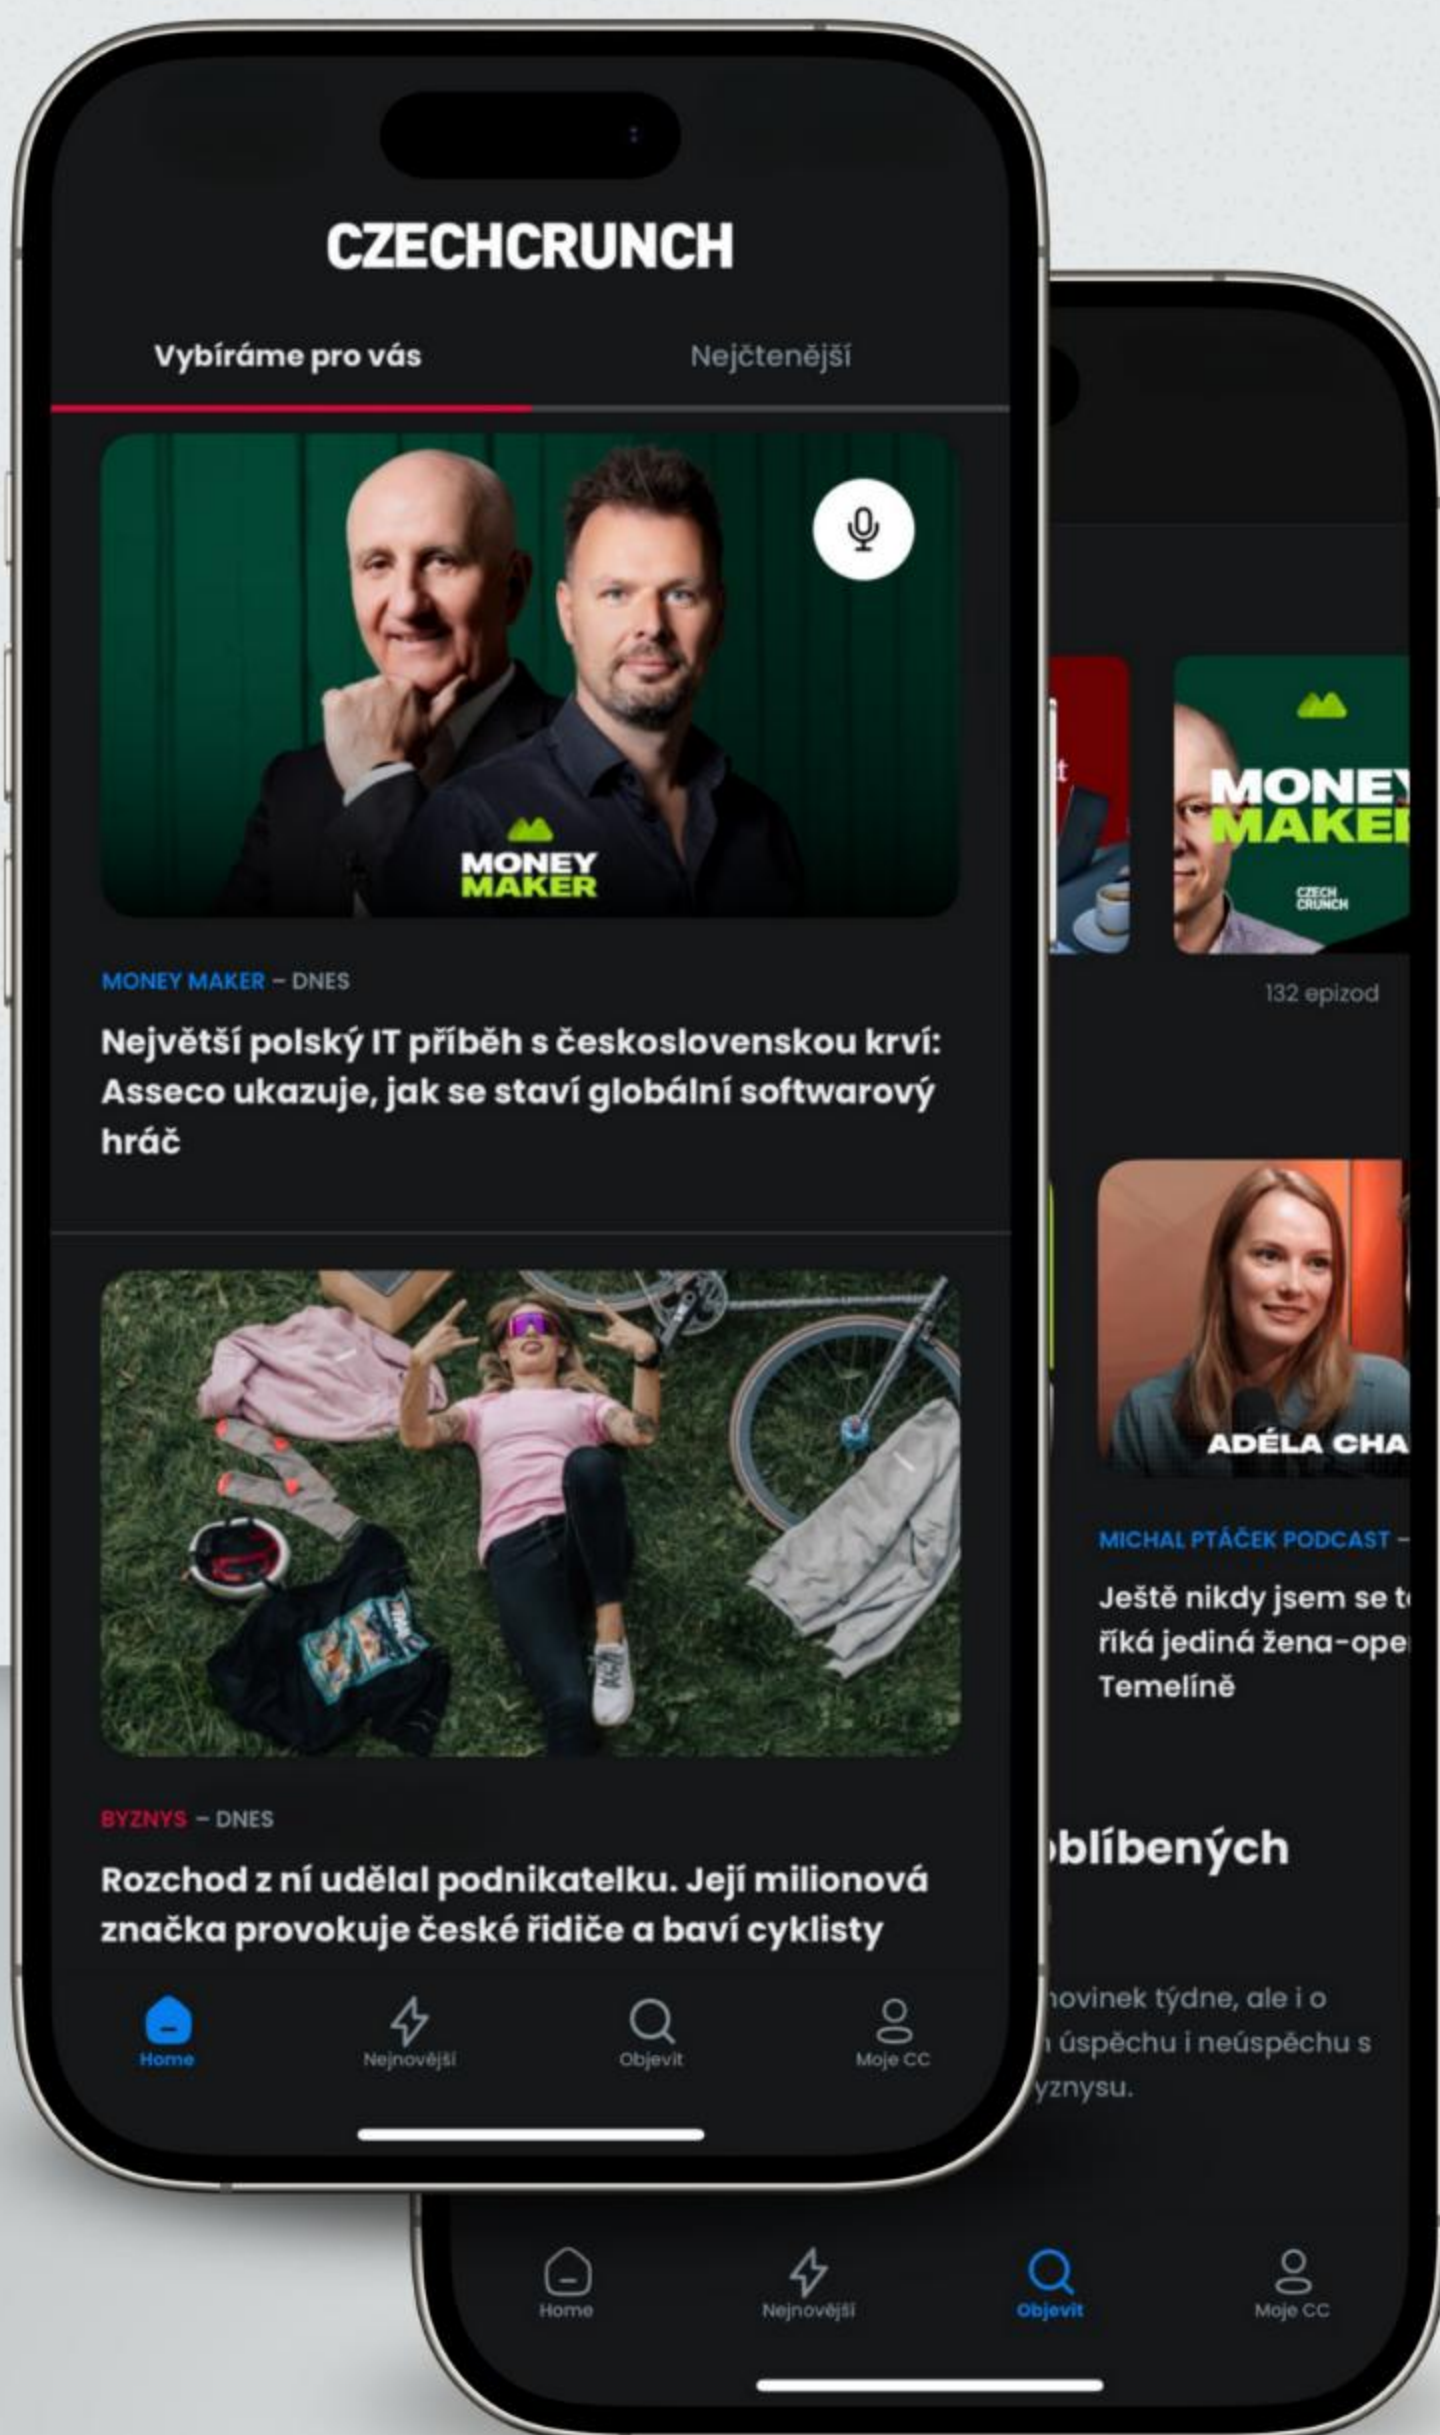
CZECHCRUNCH

Vybíráme pro vás

Nejčtenější

MONEY MAKER

MONEY MAKER – DNES

Největší polský IT příběh s československou krví: Asseco ukazuje, jak se staví globální softwarový hráč

BYZNYS – DNES

Rozchod z ní udělal podnikatelku. Její milionová značka provokuje české řidiče a baví cyklisty

Home

Nejnovější

Objevit

Moje CC

MONEY MAKER

CZECH CRUNCH

132 epizod

ADÉLA CHA

MICHAL PTÁČEK PODCAST –

Ještě nikdy jsem se t říká jediná žena-ope Temelíně

oblíbených

novinek týdne, ale i o úspěchu i neúspěchu s yznysu.

Home

Nejnovější

Objevit

Moje CC